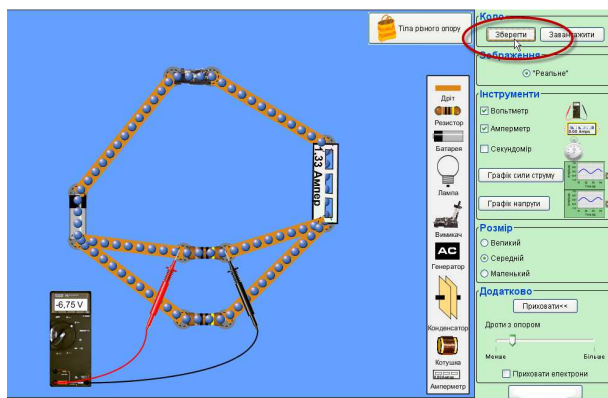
Тіла рівного опору

-6,75 V

1.33 Ампер

Дріт
Резистор
Батарея
Лампа
Вимикач
AC
Генератор
Конденсатор
Котушка
Амперметр

Коло
Зберегти
Завантажити
Зображення
"Реальне"
Інструменти
Вольтметр
Амперметр
0.00 Amps
Секундомір
Графік сили струму
Графік напруги
Розмір
Великий
Середній
Маленький
Додатково
Приховати<<
Дроти з опором
Менше
Більше
Приховати електрони